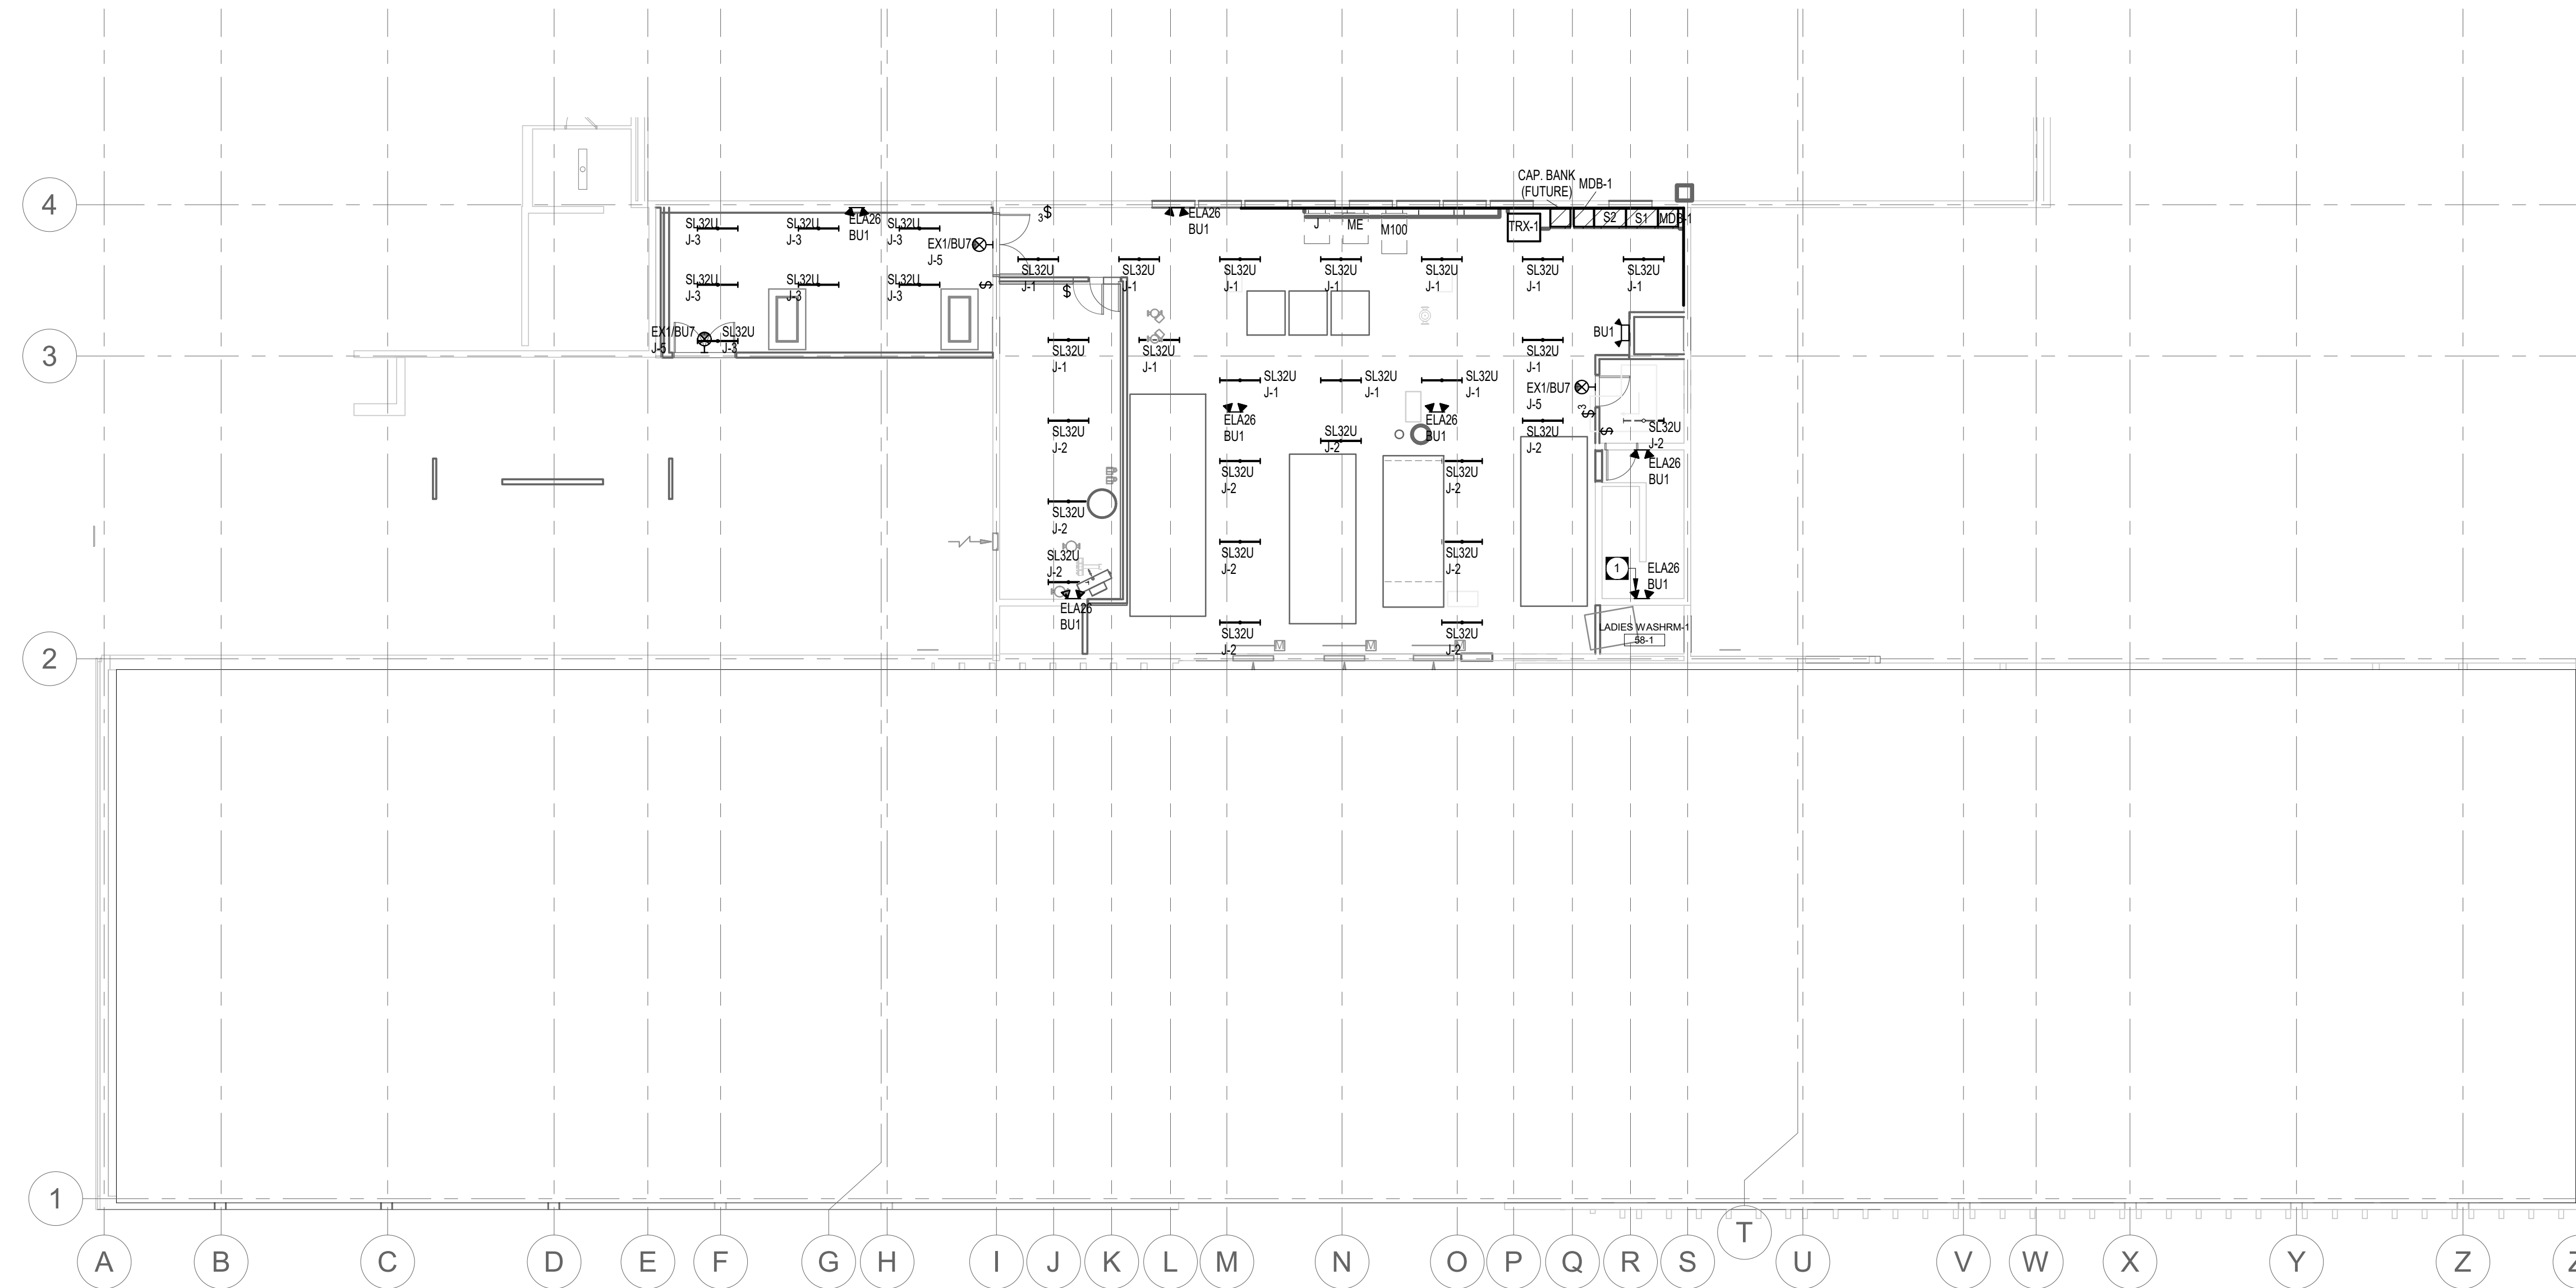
4
3
2
1

SL32U J-3
SL32U J-3
ELA26 BU1
SL32U J-3
EX1/BU7 J-5
$ 3
SL32U J-3
SL32U J-3
SL32U J-3
EX1/BU7 J-5
SL32U J-3

ELA26 BU1
J
ME
M100
CAP. BANK (FUTURE)
MDB-1
TRX-1
S2
S1
MDB-1

SL32U J-1
$
SL32U J-1
SL32U J-1
SL32U J-1
SL32U J-1
SL32U J-1
SL32U J-1
BU1
SL32U J-1
SL32U J-1
SL32U J-1
SL32U J-1
SL32U J-1
SL32U J-1
EX1/BU7 J-5
$ 3
ELA26 BU1
ELA26 BU1
SL32U J-2
SL32U J-2
SL32U J-2
SL32U J-2
SL32U J-2
ELA26 BU1
SL32U J-2
SL32U J-2
SL32U J-2
SL32U J-2
SL32U J-2
1
ELA26 BU1
ELA26 BU1
SL32U J-2
SL32U J-2
LADIES WASHRM-1
58-1
M
M

A B C D E F G H I J K L M N O P Q R S T U V W X Y Z